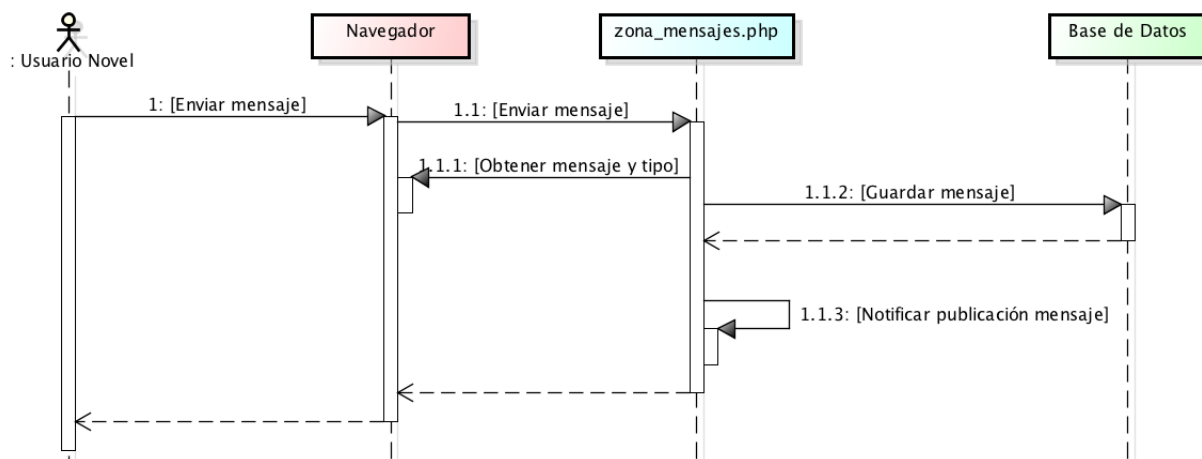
: Usuario Novel

Navegador

zona_mensajes.php

Base de Datos

1: [Enviar mensaje]

1.1: [Enviar mensaje]

1.1.1: [Obtener mensaje y tipo]

1.1.2: [Guardar mensaje]

1.1.3: [Notificar publicación mensaje]